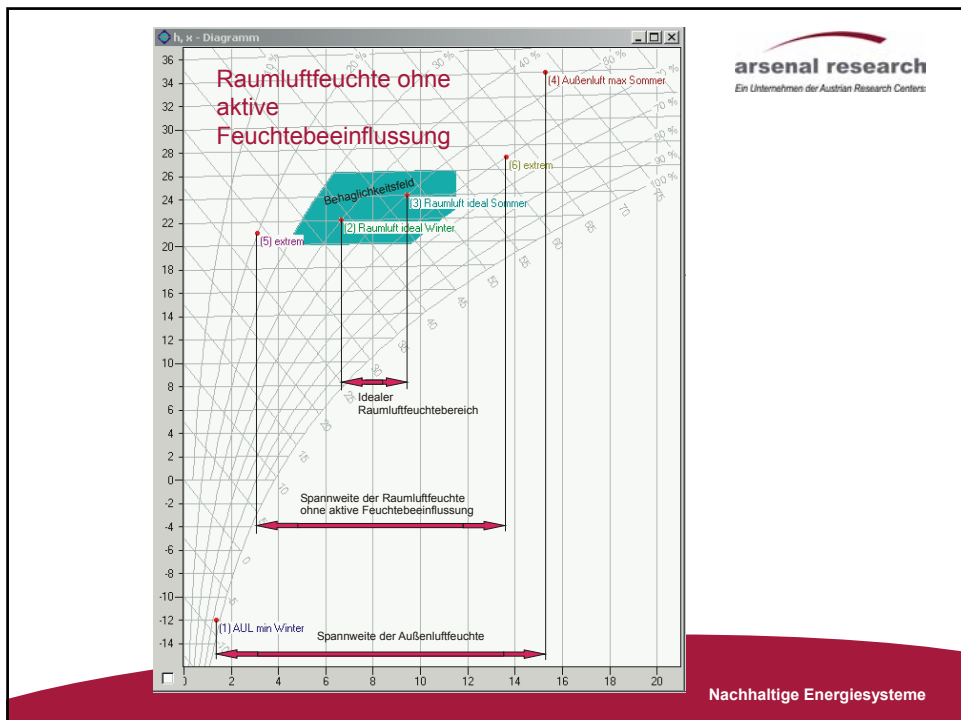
h, x - Diagramm

Raumluftfeuchte ohne aktive Feuchtebeeinflussung

arsenal research
Ein Unternehmen der Austrian Research Centers

36
34
32
30
28
26
24
22
20
18
16
14
12
10
8
6
4
2
0
-2
-4
-6
-8
-10
-12
-14

40 %
50 %
60 %
70 %
80 %
90 %
100 %

(4) Außenluft max Sommer
(6) extrem
Behaglichkeitsfeld
(3) Raumluft ideal Sommer
(2) Raumluft ideal Winter
(5) extrem

75
70
65
60
55
50
45
40
35
30
25
20
15
10
5
0

Idealer Raumluftfeuchtebereich

Spannweite der Raumluftfeuchte ohne aktive Feuchtebeeinflussung

(1) AUL min Winter
Spannweite der Außenluftfeuchte

0
2
4
6
8
10
12
14
16
18
20

Nachhaltige Energiesysteme